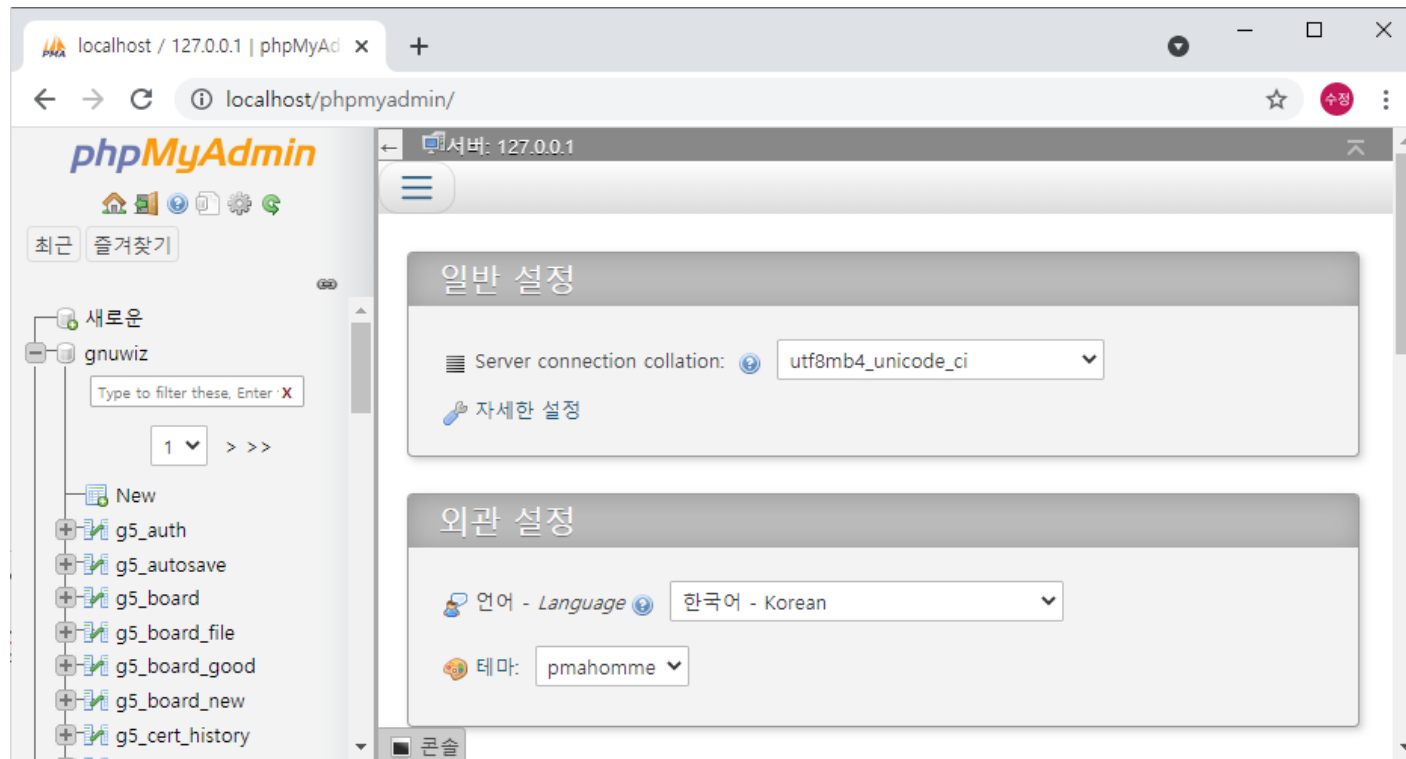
localhost / 127.0.0.1 | phpMyAd ×
+
localhost/phpmyadmin/
수정

phpMyAdmin
최근 즐겨찾기
새로운
gnuwiz
Type to filter these, Enter X
1 > >>
New
g5_auth
g5_autosave
g5_board
g5_board_file
g5_board_good
g5_board_new
g5_cert_history

서버: 127.0.0.1

일반 설정
Server connection collation: utf8mb4_unicode_ci
자세한 설정

외관 설정
언어 - Language 한국어 - Korean
테마: pmahomme

콘솔